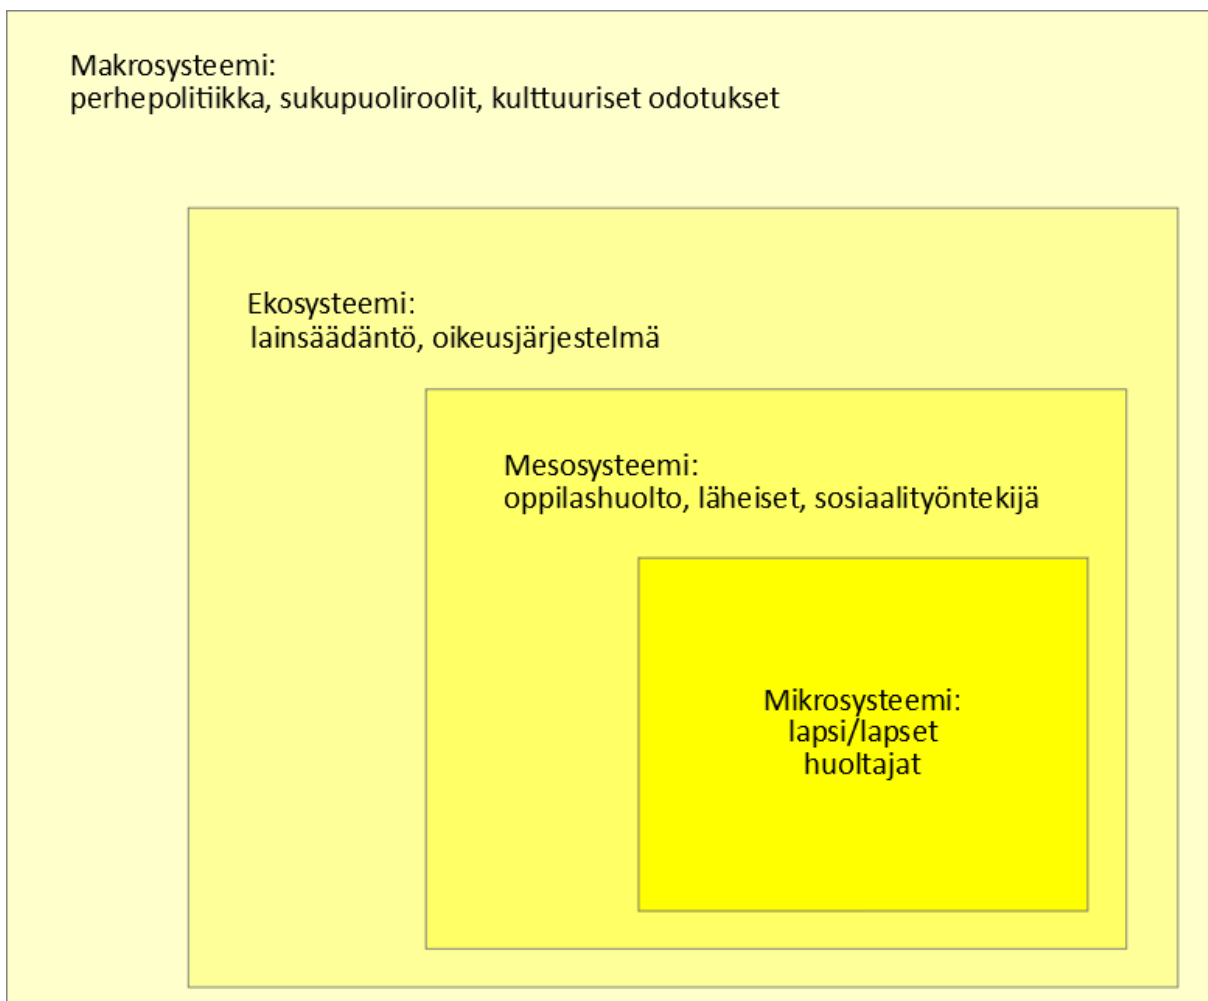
Makrosysteemi:
perhepolitiikka, sukupuoliroolit, kulttuuriset odotukset

Ekosysteemi:
lainsäädäntö, oikeusjärjestelmä

Mesosysteemi:
oppilashuolto, läheiset, sosiaalityöntekijä

Mikrosysteemi:
lapsi/lapset
huoltajat